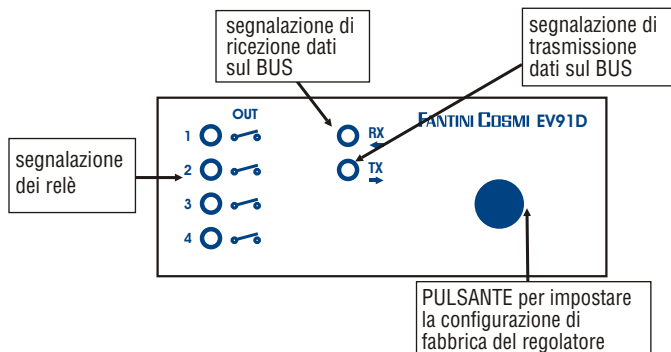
segnalazione di ricezione dati sul BUS

segnalazione di trasmissione dati sul BUS

segnalazione dei relè

OUT

1

2

3

4

RX

TX

FANTINI COSMI EV91D

PULSANTE per impostare la configurazione di fabbrica del regolatore